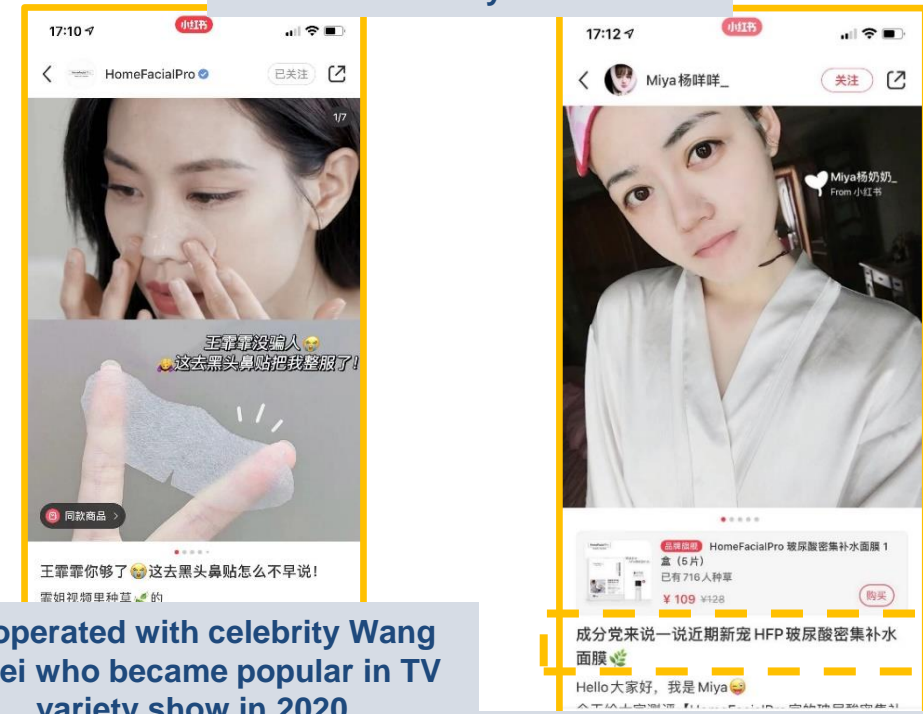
17:10
小红书
HomeFacialPro
已关注
1/7
王霏霏没骗人😭
这去黑头鼻贴把我整服了!
同款商品
王霏霏你够了😭这去黑头鼻贴怎么不早说!
霏姐视频里种草🌱的

operated with celebrity Wang ei who became popular in TV variety show in 2020

17:12
小红书
Miya杨咩咩_
关注
Miya杨奶奶_
From 小红书
品牌信息 HomeFacialPro 玻尿酸密集补水面膜 1盒（5片）
已有716人种草
¥109 ¥128
购买
成分党来说一说近期新宠 HFP 玻尿酸密集补水面膜🌿
Hello大家好，我是Miya😜
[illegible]